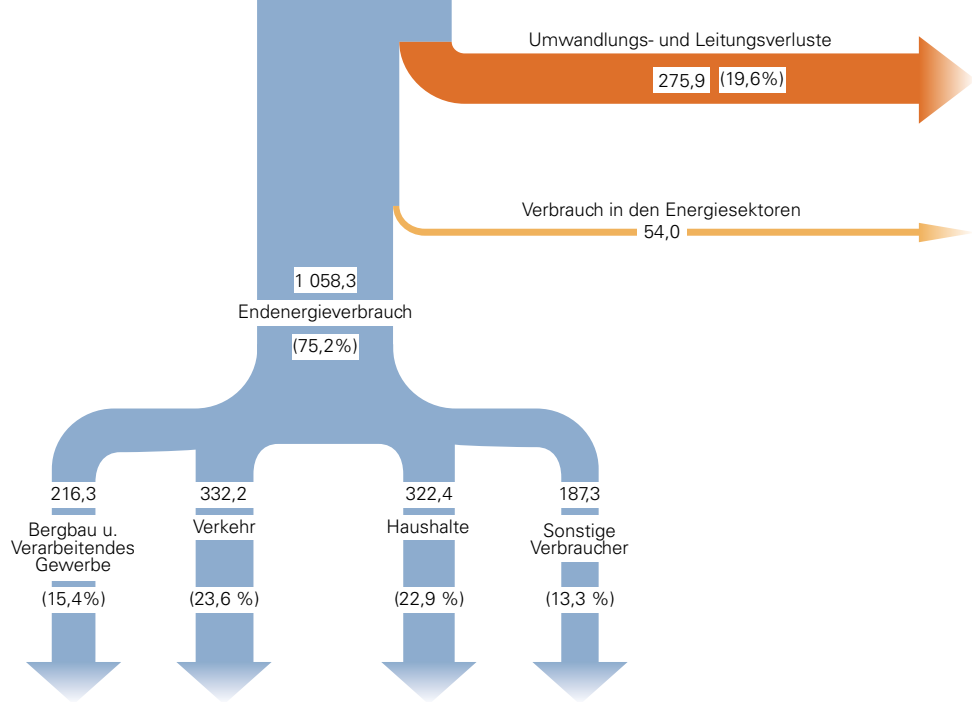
Umwandlungs- und Leitungsverluste

275,9 (19,6%)

Verbrauch in den Energiesektoren

54,0

1 058,3

Endenergieverbrauch

(75,2%)

216,3

Bergbau u. Verarbeitendes Gewerbe

(15,4%)

332,2

Verkehr

(23,6 %)

322,4

Haushalte

(22,9 %)

187,3

Sonstige Verbraucher

(13,3 %)